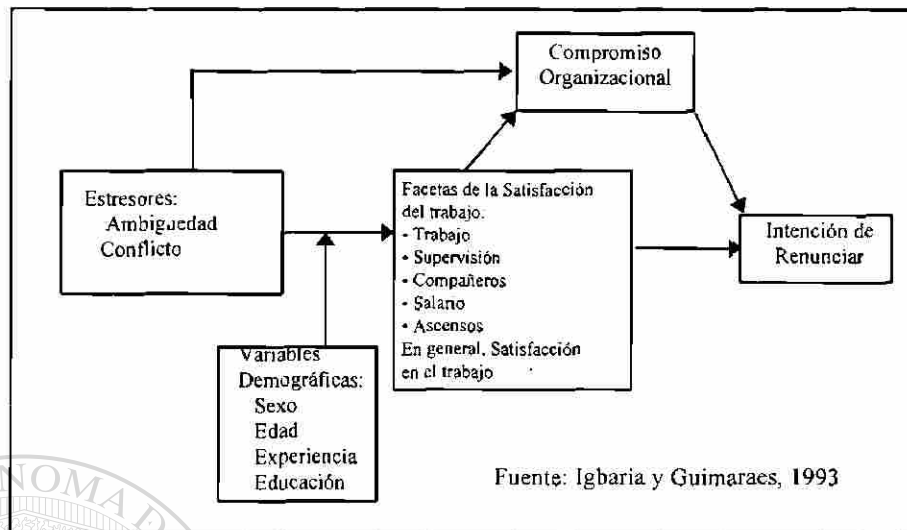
Compromiso Organizacional

Estresores:
Ambiguedad
Conflicto

Facetas de la Satisfacción del trabajo.
• Trabajo
• Supervisión
• Compañeros
• Salario
• Ascensos
En general, Satisfacción en el trabajo

Intención de Renunciar

Variables Demográficas:
Sexo
Edad
Experiencia
Educación

Fuente: Igbaria y Guimaraes, 1993

NOMA